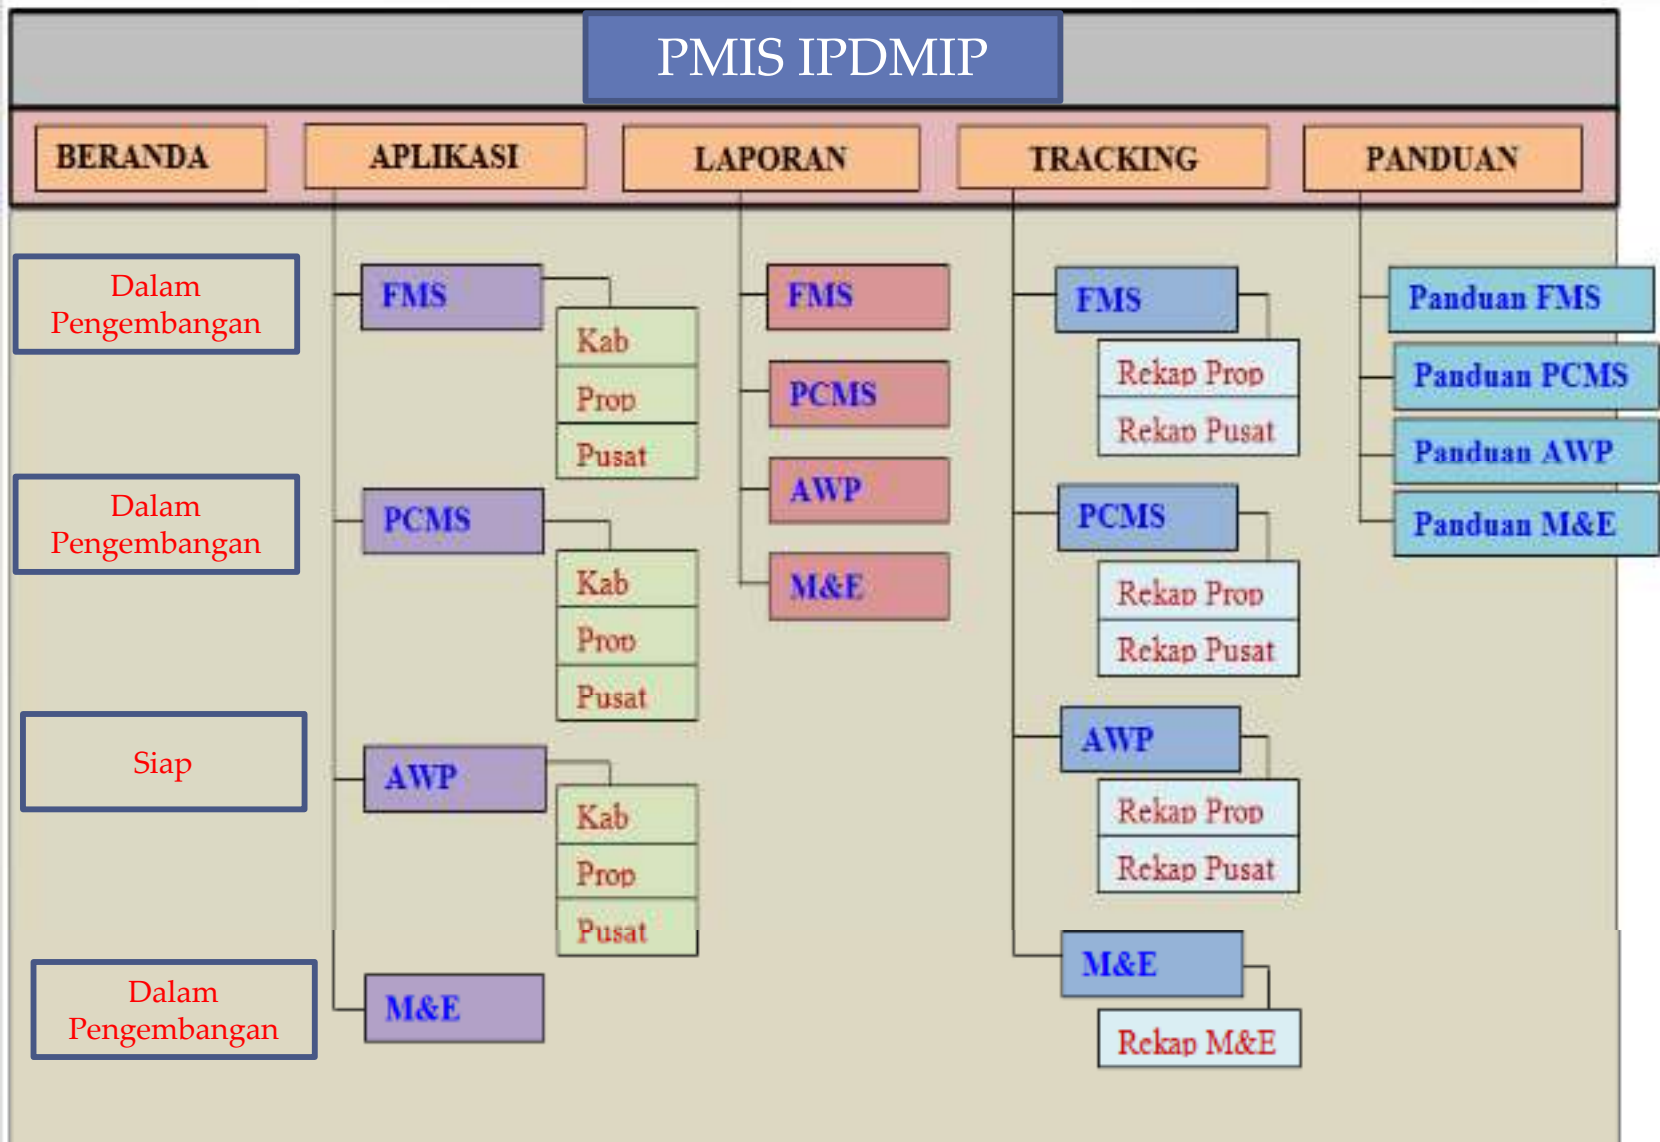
PMIS IPDMIP

BERANDA

APLIKASI

LAPORAN

TRACKING

PANDUAN

Dalam Pengembangan

FMS
Kab
Prop
Pusat

Dalam Pengembangan

PCMS
Kab
Prop
Pusat

Siap

AWP
Kab
Prop
Pusat

Dalam Pengembangan

M&E

FMS
PCMS
AWP
M&E

FMS
Rekap Prop
Rekap Pusat

PCMS
Rekap Prop
Rekap Pusat

AWP
Rekap Prop
Rekap Pusat

M&E
Rekap M&E

Panduan FMS
Panduan PCMS
Panduan AWP
Panduan M&E